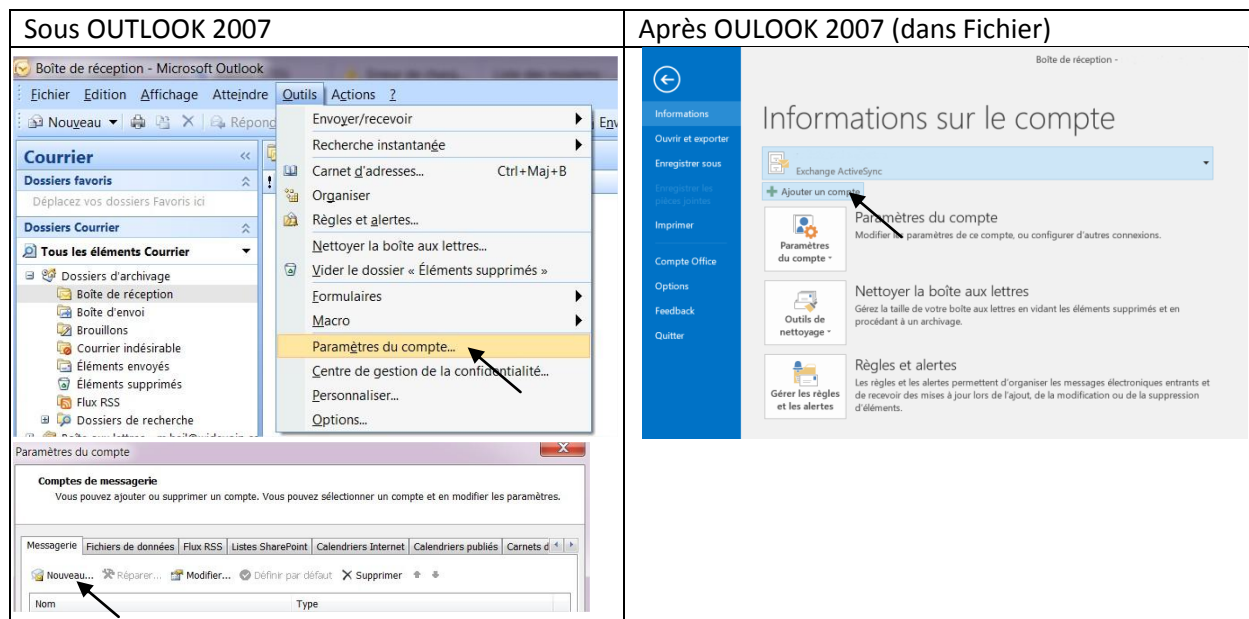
| Sous OUTLOOK 2007 | Après OULOOK 2007 (dans Fichier) |
|---|---|
| Boîte de réception - Microsoft Outlook<br>Fichier Edition Affichage Atteindre Outils Actions ?<br>Nouveau Répon Env<br>Courrier<br>Dossiers favoris<br>Déplacez vos dossiers Favoris ici<br>Dossiers Courrier<br>Tous les éléments Courrier<br>Dossiers d'archivage<br>Boîte de réception<br>Boîte d'envoi<br>Brouillons<br>Courrier indésirable<br>Éléments envoyés<br>Éléments supprimés<br>Flux RSS<br>Dossiers de recherche<br>Envoyer/recevoir<br>Recherche instantanée<br>Carnet d'adresses... Ctrl+Maj+B<br>Organiser<br>Règles et alertes...<br>Nettoyer la boîte aux lettres...<br>Vider le dossier « Éléments supprimés »<br>Formulaires<br>Macro<br>Paramètres du compte...<br>Centre de gestion de la confidentialité...<br>Personnaliser...<br>Options...<br>Paramètres du compte<br>Comptes de messagerie<br>Vous pouvez ajouter ou supprimer un compte. Vous pouvez sélectionner un compte et en modifier les paramètres.<br>Messagerie Fichiers de données Flux RSS Listes SharePoint Calendriers Internet Calendriers publiés Carnets d<br>Nouveau... Réparer... Modifier... Définir par défaut Supprimer<br>Nom Type | Boîte de réception -<br>Informations<br>Ouvrir et exporter<br>Enregistrer sous<br>Enregistrer les pièces jointes<br>Imprimer<br>Compte Office<br>Options<br>Feedback<br>Quitter<br>Informations sur le compte<br>Exchange ActiveSync<br>Ajouter un compte<br>Paramètres du compte<br>Paramètres du compte<br>Modifier les paramètres de ce compte, ou configurer d'autres connexions.<br>Nettoyer la boîte aux lettres<br>Outils de nettoyage<br>Gérez la taille de votre boîte aux lettres en vidant les éléments supprimés et en procédant à un archivage.<br>Règles et alertes<br>Gérer les règles et les alertes<br>Les règles et les alertes permettent d'organiser les messages électroniques entrants et de recevoir des mises à jour lors de l'ajout, de la modification ou de la suppression d'éléments. |